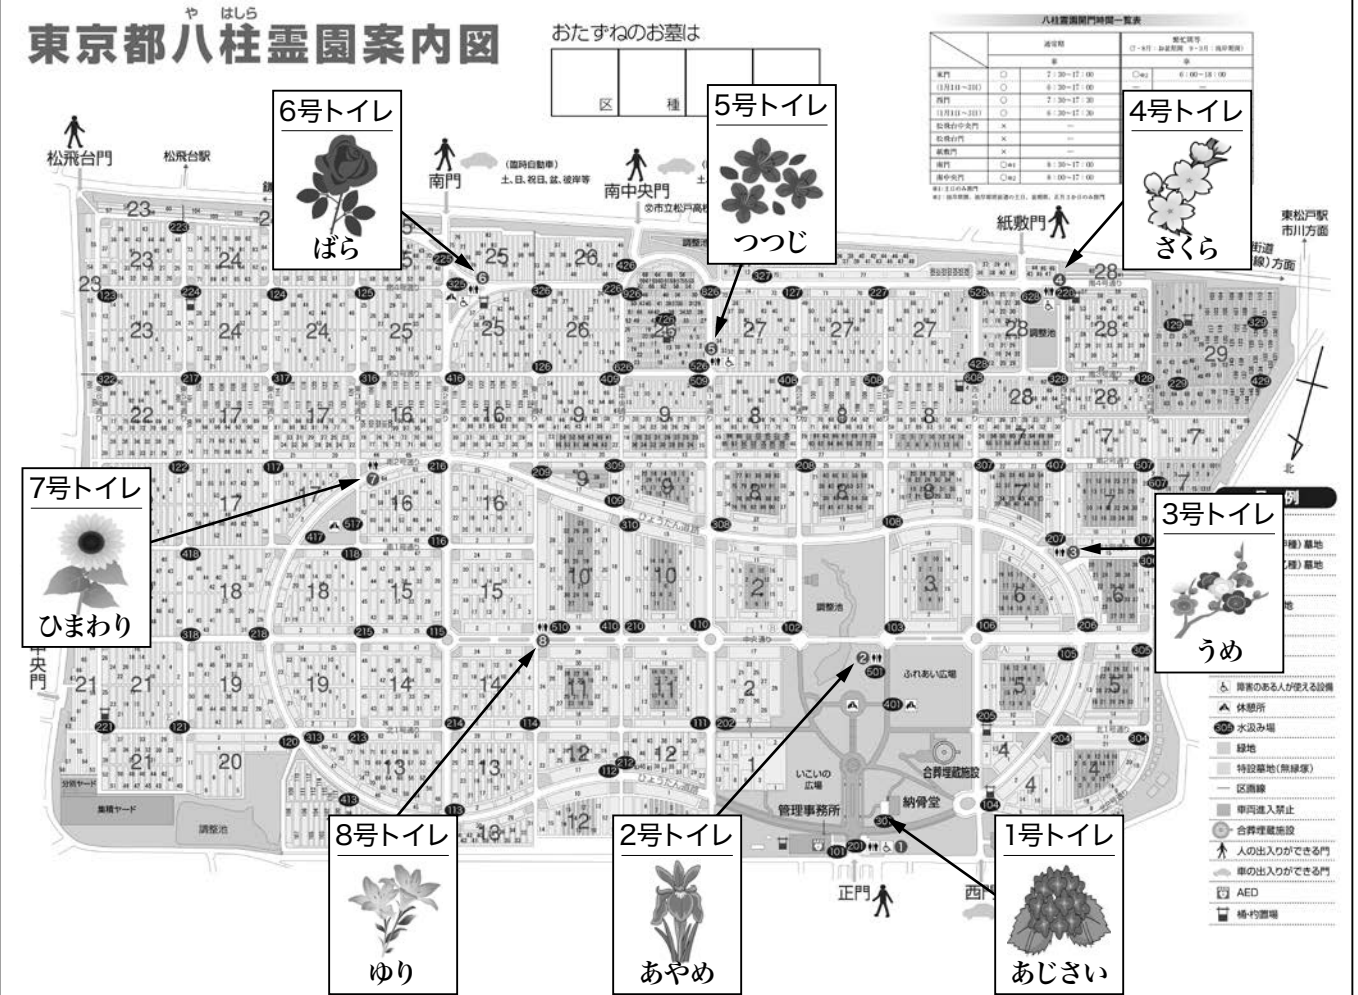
東京都八柱霊園案内図

やはしら

おたずねのお墓は

区 種

八柱霊園開門時間一覧表

6号トイレ
ばら

5号トイレ
つつじ

4号トイレ
さくら

7号トイレ
ひまわり

3号トイレ
うめ

8号トイレ
ゆり

2号トイレ
あやめ

1号トイレ
あじさい

松飛台門
松飛台駅
南門
南中央門
紙敷門
東松戸駅
市川方面
正門
西門
中央門

(臨時自動車)
土、日、祝日、盆、彼岸等

管理事務所
納骨堂
合葬埋蔵施設
いこいの広場
ふれあい広場
調整池
集積ヤード
分別ヤード

障害のある人が使える設備
休憩所
水汲み場
緑地
特設墓地(無縁塚)
区画線
車両進入禁止
合葬埋蔵施設
人の出入りができる門
車の出入りができる門
AED
桶・杓置場

北